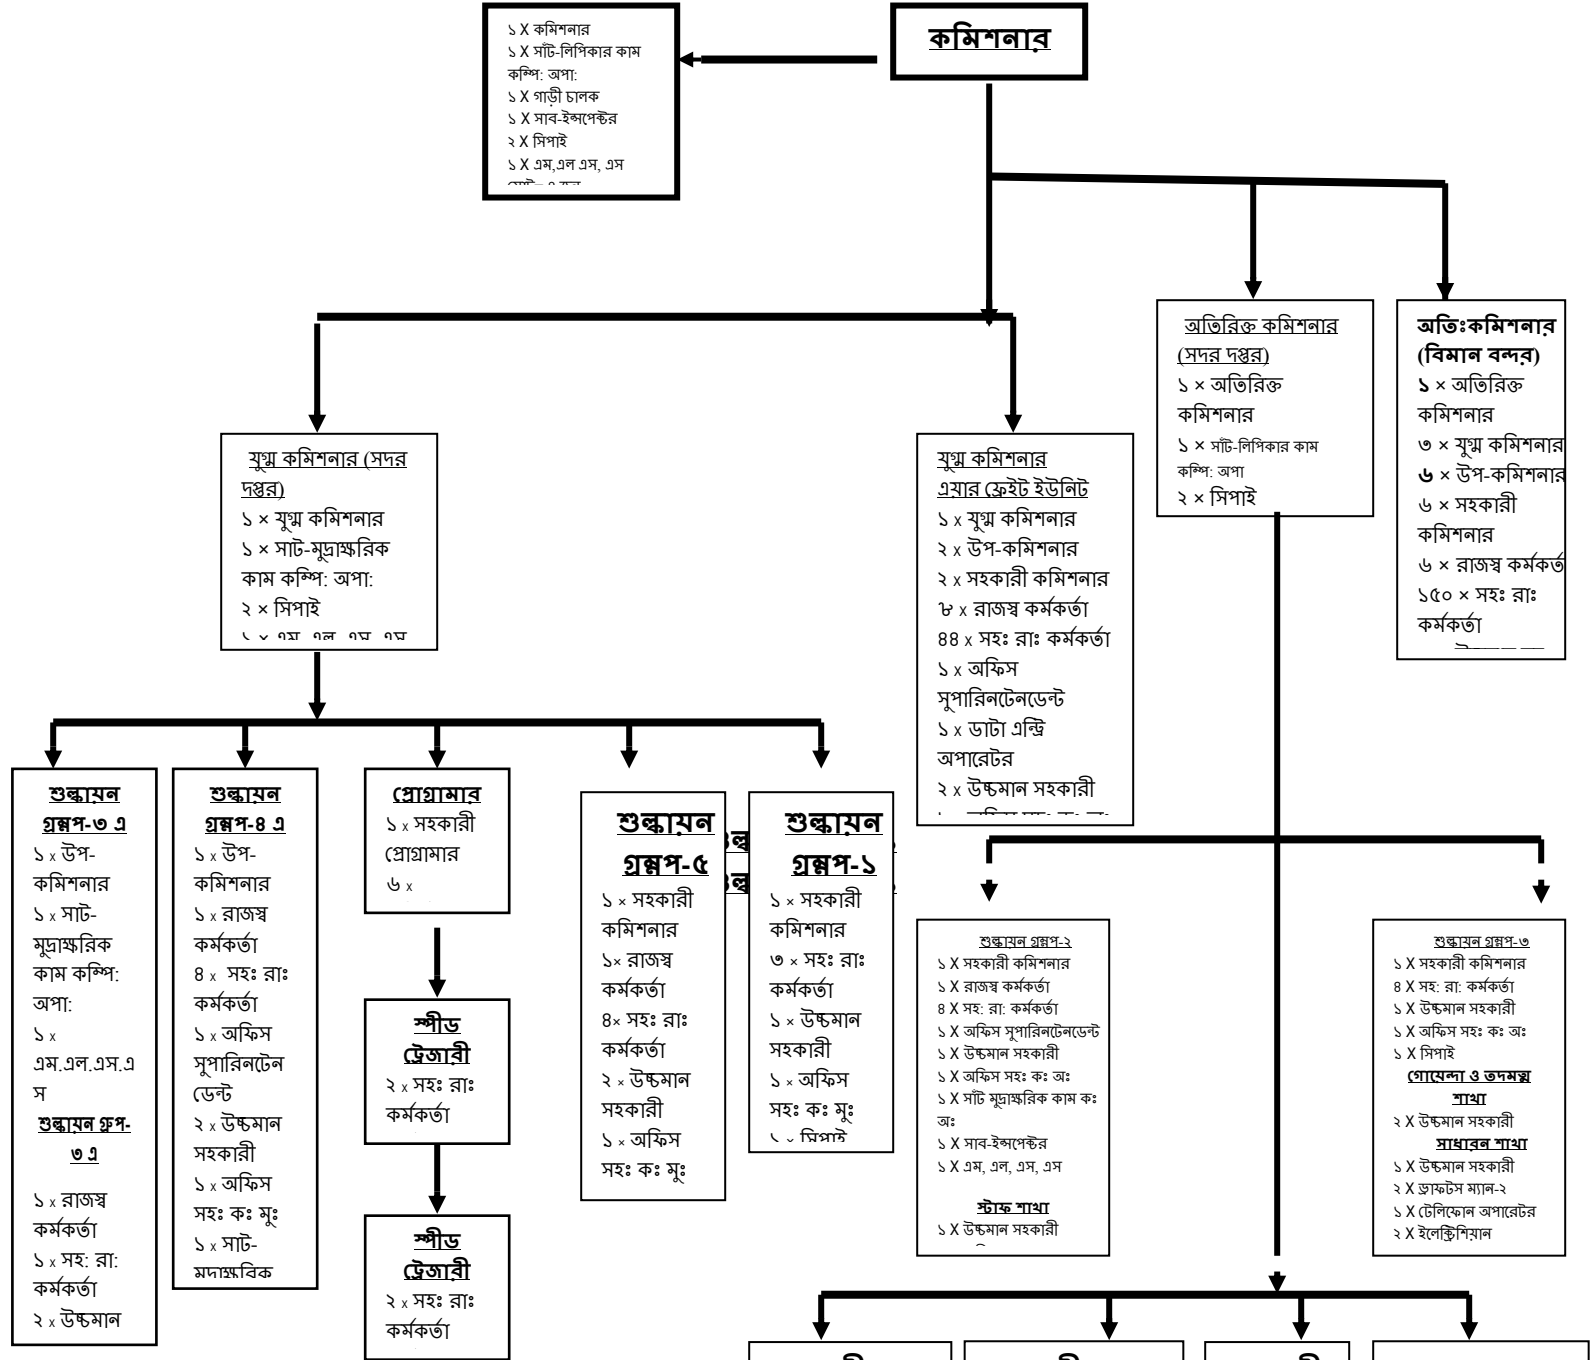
কমিশনার

১ X কমিশনার
১ X সাঁট-লিপিকার কাম কম্পি: অপা:
১ X গাড়ী চালক
১ X সাব-ইন্সপেক্টর
২ X সিপাই
১ X এম,এল এস, এস
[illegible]

অতিরিক্ত কমিশনার (সদর দপ্তর)
১ × অতিরিক্ত কমিশনার
১ × সাঁট-লিপিকার কাম কম্পি: অপা
২ × সিপাই

অতিঃকমিশনার (বিমান বন্দর)
১ × অতিরিক্ত কমিশনার
৩ × যুগ্ম কমিশনার
৬ × উপ-কমিশনার
৬ × সহকারী কমিশনার
৬ × রাজস্ব কর্মকর্ত
১৫০ × সহঃ রাঃ কর্মকর্তা
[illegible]

যুগ্ম কমিশনার (সদর দপ্তর)
১ × যুগ্ম কমিশনার
১ × সাট-মুদ্রাক্ষরিক কাম কম্পি: অপা:
২ × সিপাই
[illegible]

যুগ্ম কমিশনার এয়ার ফ্রেইট ইউনিট
১ x যুগ্ম কমিশনার
২ x উপ-কমিশনার
২ x সহকারী কমিশনার
৮ x রাজস্ব কর্মকর্তা
৪৪ x সহঃ রাঃ কর্মকর্তা
১ x অফিস সুপারিনটেনডেন্ট
১ x ডাটা এন্ট্রি অপারেটর
২ x উচ্চমান সহকারী
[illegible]

শুল্কায়ন গ্রুপ-৩ এ
১ x উপ-কমিশনার
১ x সাট-মুদ্রাক্ষরিক কাম কম্পি: অপা:
১ x এম.এল.এস.এস
শুল্কায়ন গ্রুপ-৩ এ
১ x রাজস্ব কর্মকর্তা
১ x সহ: রা: কর্মকর্তা
২ x উচ্চমান

শুল্কায়ন গ্রুপ-৪ এ
১ x উপ-কমিশনার
১ x রাজস্ব কর্মকর্তা
৪ x সহঃ রাঃ কর্মকর্তা
১ x অফিস সুপারিনটেনডেন্ট
২ x উচ্চমান সহকারী
১ x অফিস সহঃ কঃ মুঃ
১ x সাট-মুদ্রাক্ষরিক

প্রোগ্রামার
১ x সহকারী প্রোগ্রামার
৬ x

স্পীড ট্রেজারী
২ x সহঃ রাঃ কর্মকর্তা

স্পীড ট্রেজারী
২ x সহঃ রাঃ কর্মকর্তা

শুল্কায়ন গ্রুপ-৫
১ × সহকারী কমিশনার
১× রাজস্ব কর্মকর্তা
৪× সহঃ রাঃ কর্মকর্তা
২ × উচ্চমান সহকারী
১ × অফিস সহঃ কঃ মুঃ

শুল্কায়ন গ্রুপ-১
১ × সহকারী কমিশনার
৩ × সহঃ রাঃ কর্মকর্তা
১ × উচ্চমান সহকারী
১ × অফিস সহঃ কঃ মুঃ
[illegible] সিপাই

শুল্কায়ন গ্রুপ-২
১ X সহকারী কমিশনার
১ X রাজস্ব কর্মকর্তা
৪ X সহ: রা: কর্মকর্তা
১ X অফিস সুপারিনটেনডেন্ট
১ X উচ্চমান সহকারী
১ X অফিস সহঃ কঃ অঃ
১ X সাঁট মুদ্রাক্ষরিক কাম কঃ অঃ
১ X সাব-ইন্সপেক্টর
১ X এম, এল, এস, এস
স্টাফ শাখা
১ X উচ্চমান সহকারী

শুল্কায়ন গ্রুপ-৩
১ X সহকারী কমিশনার
৪ X সহ: রা: কর্মকর্তা
১ X উচ্চমান সহকারী
১ X অফিস সহঃ কঃ অঃ
১ X সিপাই
গোয়েন্দা ও তদন্ত শাখা
২ X উচ্চমান সহকারী
সাধারন শাখা
১ X উচ্চমান সহকারী
২ X ড্রাফটস ম্যান-২
১ X টেলিফোন অপারেটর
২ X ইলেক্ট্রিশিয়ান